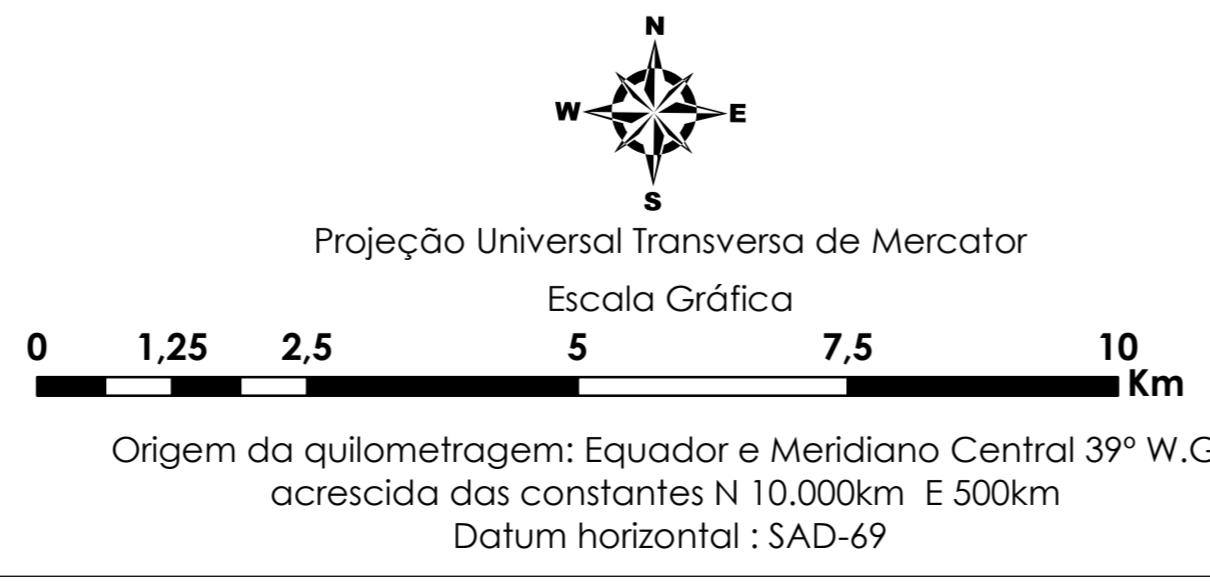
N
W
E
S
Projeção Universal Transversa de Mercator

Escala Gráfica

0 1,25 2,5 5 7,5 10
Km

Origem da quilometragem: Equador e Meridiano Central 39° W.G
acrescida das constantes N 10.000km E 500km
Datum horizontal : SAD-69